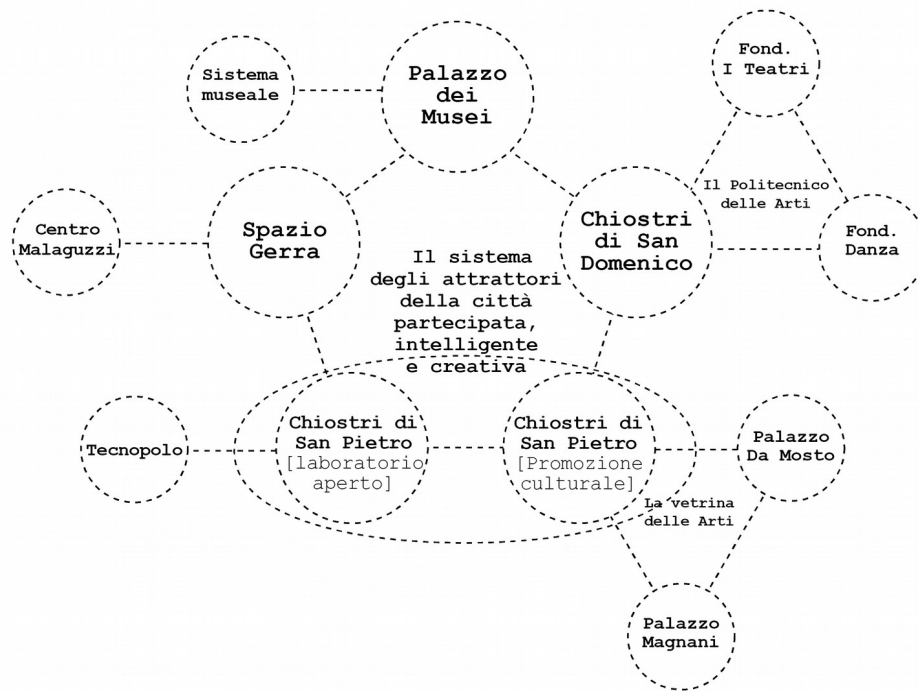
Sistema museale

Palazzo dei Musei

Fond. I Teatri

Il Politecnico delle Arti

Centro Malaguzzi

Spazio Gerra

Chiostri di San Domenico

Fond. Danza

Il sistema degli attrattori della città partecipata, intelligente e creativa

Tecnopolo

Chiostri di San Pietro [laboratorio aperto]

Chiostri di San Pietro [Promozione culturale]

Palazzo Da Mosto

La vetrina delle Arti

Palazzo Magnani